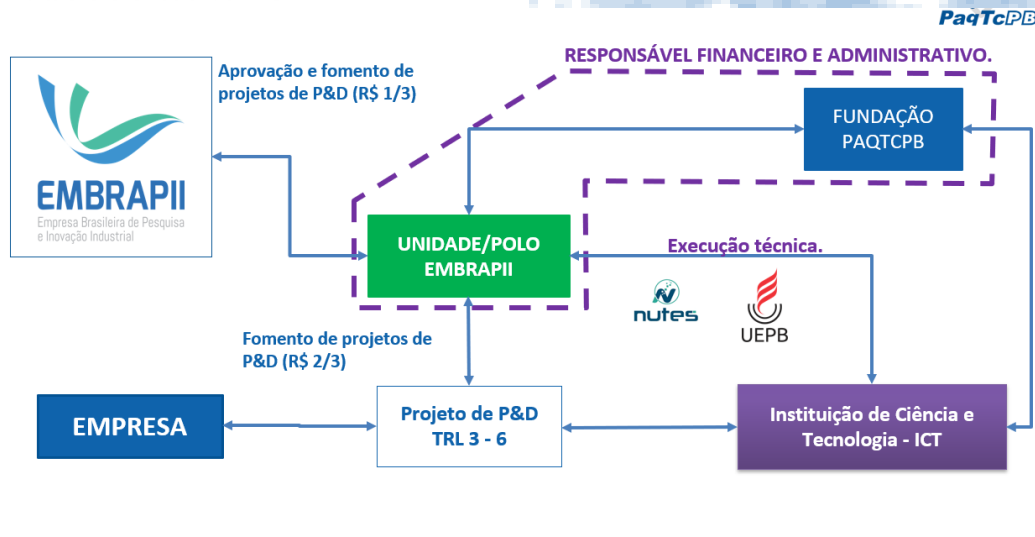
PaqTcPB

EMBRAPII
Empresa Brasileira de Pesquisa e Inovação Industrial

Aprovação e fomento de projetos de P&D (R$ 1/3)

RESPONSÁVEL FINANCEIRO E ADMINISTRATIVO.

FUNDAÇÃO PAQTCPB

UNIDADE/POLO EMBRAPII

Execução técnica.

nutes

UEPB

Fomento de projetos de P&D (R$ 2/3)

EMPRESA

Projeto de P&D TRL 3 - 6

Instituição de Ciência e Tecnologia - ICT